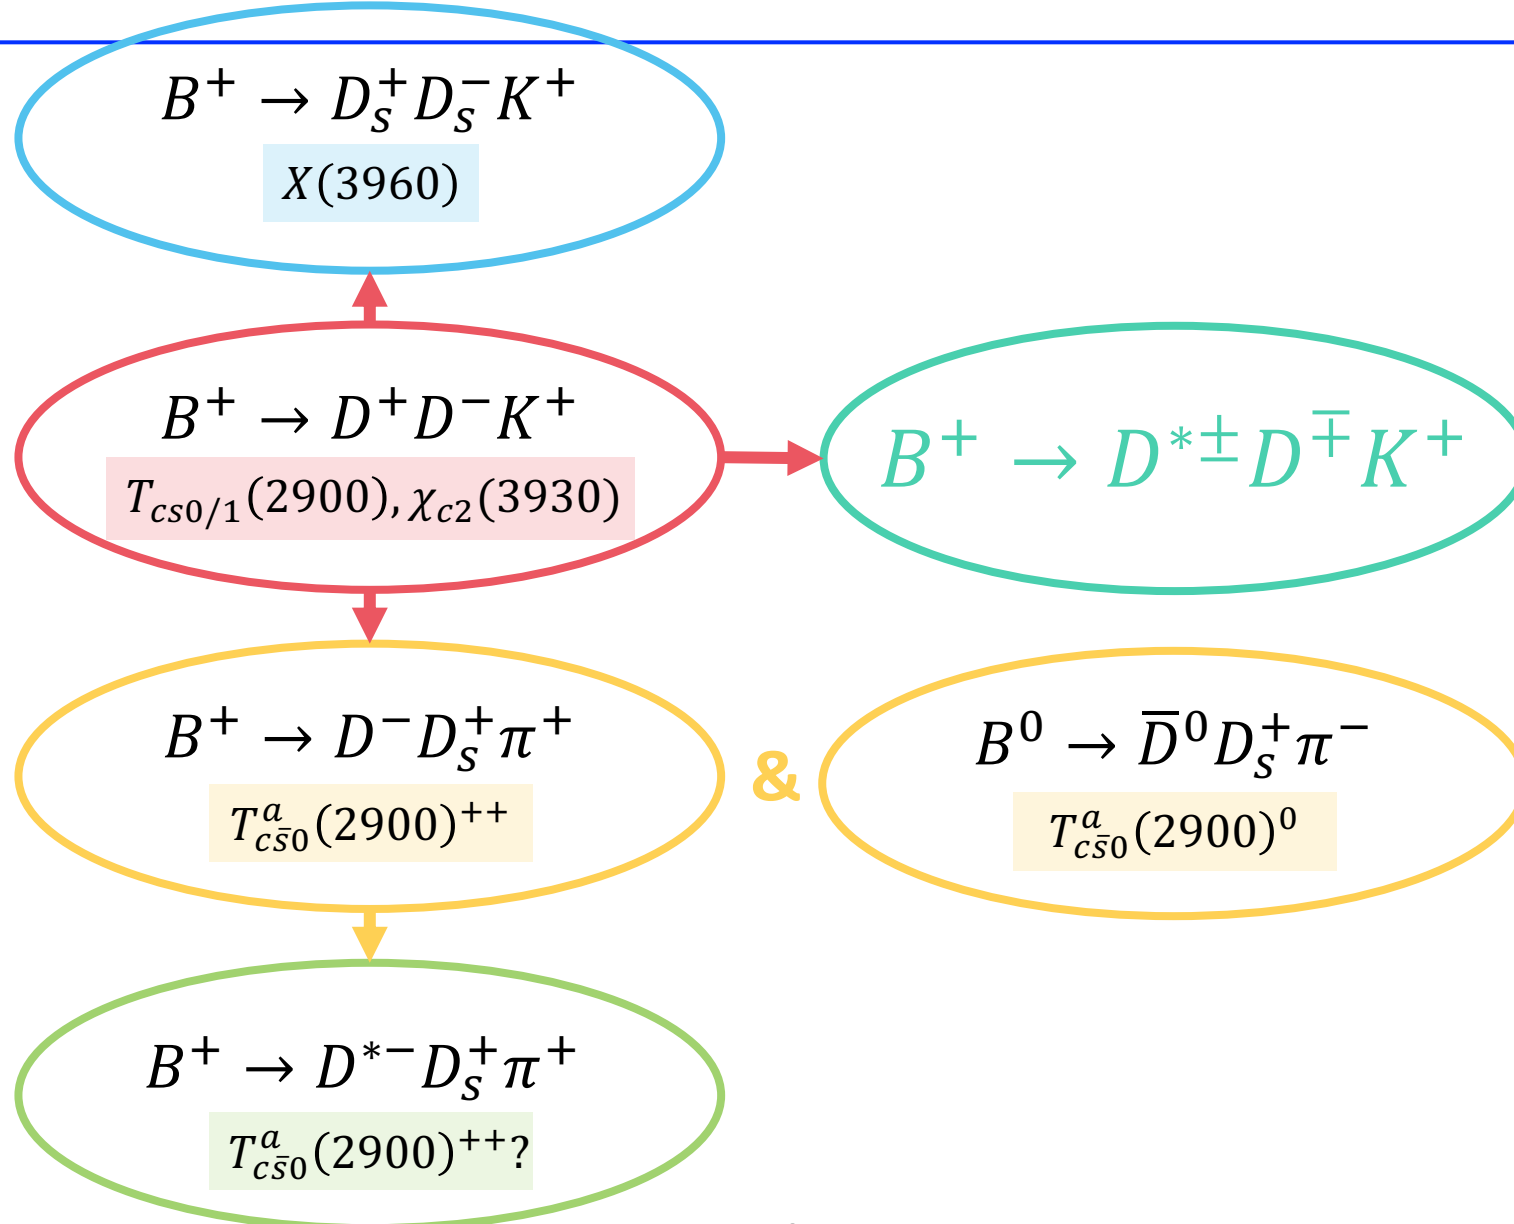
$B^+ \to D_s^+ D_s^- K^+$
$X(3960)$

$B^+ \to D^+ D^- K^+$
$T_{cs0/1}(2900), \chi_{c2}(3930)$

$B^+ \to D^{*\pm} D^{\mp} K^+$

$B^+ \to D^- D_s^+ \pi^+$
$T_{c\bar{s}0}^a(2900)^{++}$

&

$B^0 \to \overline{D}^0 D_s^+ \pi^-$
$T_{c\bar{s}0}^a(2900)^0$

$B^+ \to D^{*-} D_s^+ \pi^+$
$T_{c\bar{s}0}^a(2900)^{++}?$